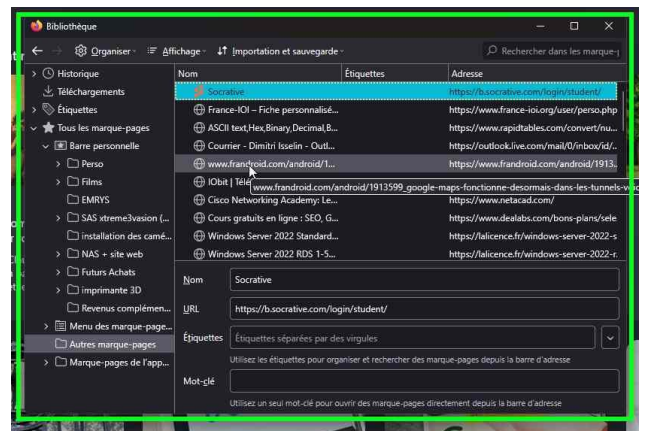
Bibliothèque

Organiser · Affichage · Importation et sauvegarde · Rechercher dans les marque-p

Historique
Téléchargements
Étiquettes
Tous les marque-pages
Barre personnelle
Perso
Films
EMRYS
SAS xtreme3vasion (...
installation des camé...
NAS + site web
Futurs Achats
imprimante 3D
Revenus complémen...
Menu des marque-page...
Autres marque-pages
Marque-pages de l'app...

| Nom | Étiquettes | Adresse |
|---|---|---|
| Socrative | | https://b.socrative.com/login/student/ |
| France-IOI – Fiche personnalisé... | | https://www.france-ioi.org/user/perso.php |
| ASCII text,Hex,Binary,Decimal,B... | | https://www.rapidtables.com/convert/nu... |
| Courrier - Dimitri Isselin - Outl... | | https://outlook.live.com/mail/0/inbox/id/... |
| www.frandroid.com/android/1... | | https://www.frandroid.com/android/1913... |
| IObit \| Télé | | |
| Cisco Networking Academy: Le... | | https://www.netacad.com/ |
| Cours gratuits en ligne : SEO, G... | | https://www.dealabs.com/bons-plans/sele |
| Windows Server 2022 Standard... | | https://lalicence.fr/windows-server-2022-s |
| Windows Server 2022 RDS 1-5... | | https://lalicence.fr/windows-server-2022-r... |

www.frandroid.com/android/1913599_google-maps-fonctionne-desormais-dans-les-tunnels-v

Nom Socrative
URL https://b.socrative.com/login/student/
Étiquettes Étiquettes séparées par des virgules
Utilisez les étiquettes pour organiser et rechercher des marque-pages depuis la barre d'adresse
Mot-clé
Utilisez un seul mot-clé pour ouvrir des marque-pages directement depuis la barre d'adresse